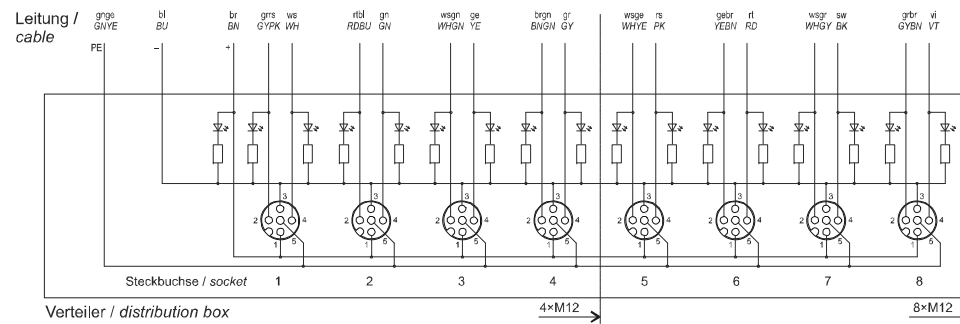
Leitung / cable

gnge GNYE
bl BU
br BN
grrs GYPK
ws WH
rtbl RDBU
gn GN
wsgn WHGN
ge YE
brgn BNGN
gr GY
wsge WHYE
rs PK
gebr YEBN
rt RD
wsgr WHGY
sw BK
grbr GYBN
vi VT

PE
–
+

3 2 4 1 5
3 2 4 1 5
3 2 4 1 5
3 2 4 1 5
3 2 4 1 5
3 2 4 1 5
3 2 4 1 5
3 2 4 1 5

Steckbuchse / socket
1
2
3
4
5
6
7
8

Verteiler / distribution box
4×M12
8×M12